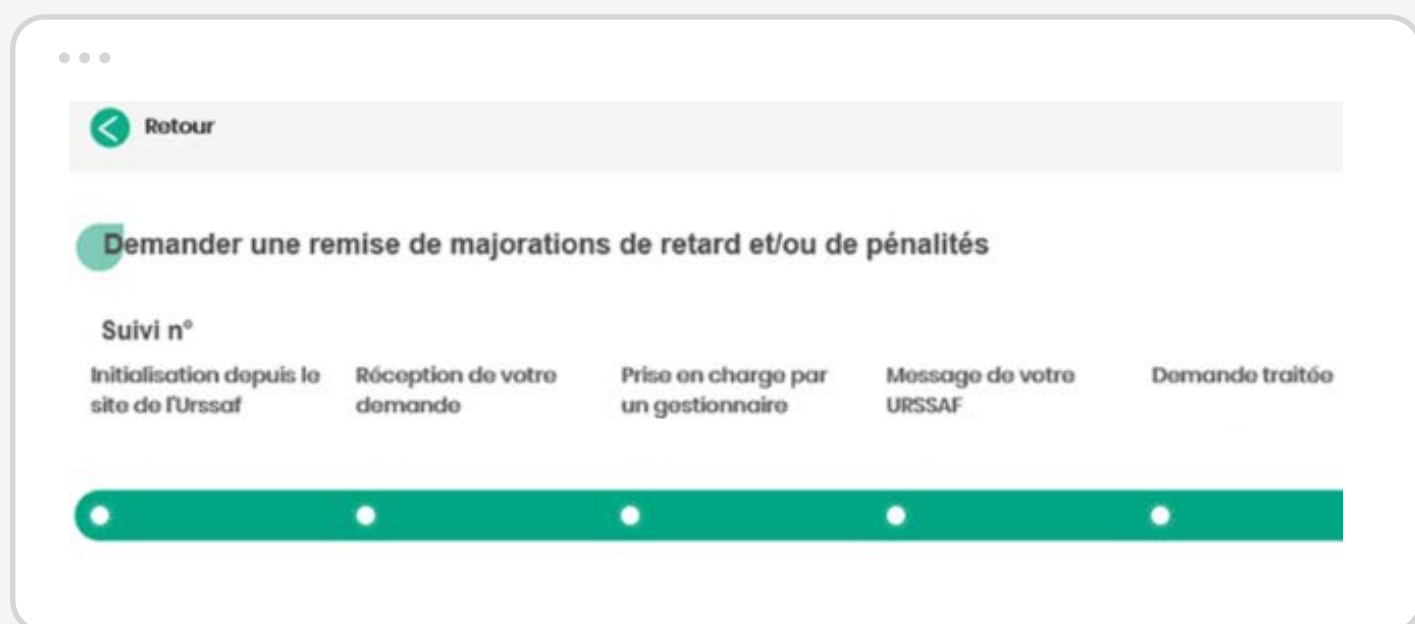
Retour

Demander une remise de majorations de retard et/ou de pénalités

Suivi n°

| Initialisation depuis le site de l'Urssaf | Réception de votre demande | Prise en charge par un gestionnaire | Message de votre URSSAF | Demande traitée |
|---|---|---|---|---|